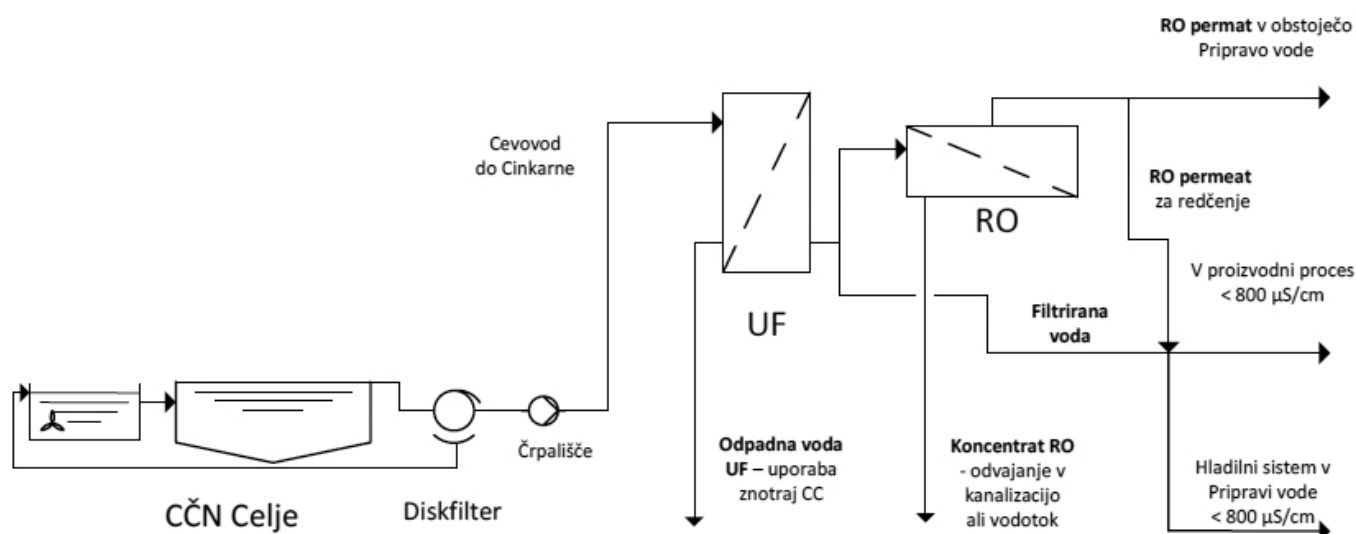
RO permat v obstoječo Pripravo vode

Cevovod do Cinkarne

RO

RO permeat za redčenje

V proizvodni proces < 800 µS/cm

UF

Filtrirana voda

Odpadna voda UF – uporaba znotraj CC

Koncentrat RO - odvajanje v kanalizacijo ali vodotok

Hladilni sistem v Pripravi vode < 800 µS/cm

Črpališče

CČN Celje

Diskfilter